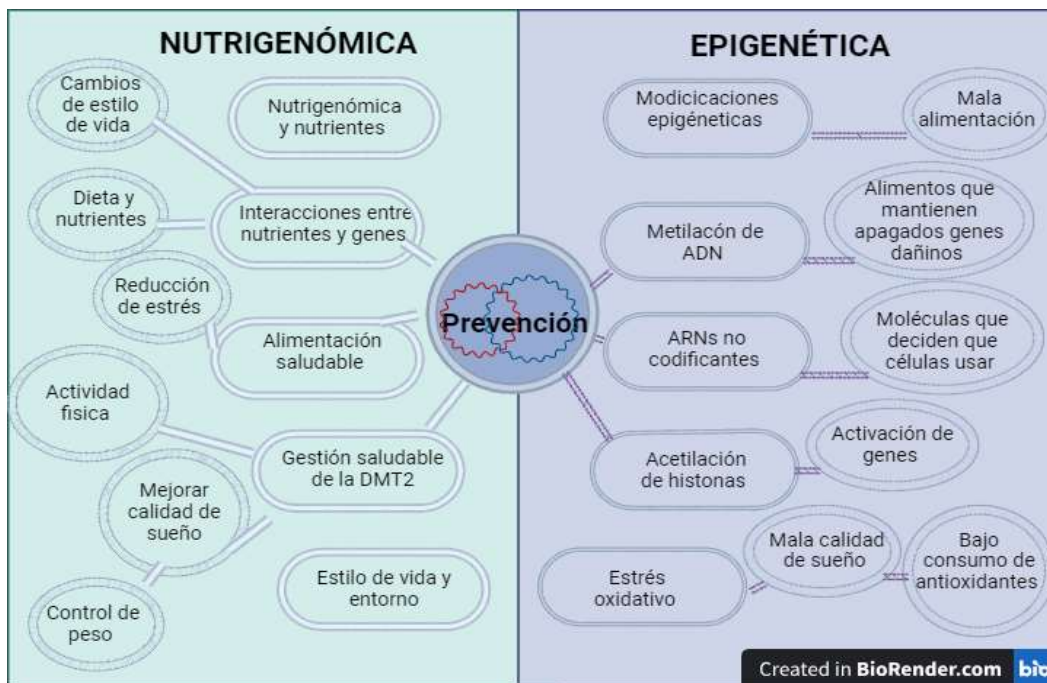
NUTRIGENÓMICA

Cambios de estilo de vida

Nutrigenómica y nutrientes

Dieta y nutrientes

Interacciones entre nutrientes y genes

Reducción de estrés

Alimentación saludable

Actividad fisica

Gestión saludable de la DMT2

Mejorar calidad de sueño

Estilo de vida y entorno

Control de peso

Prevención

EPIGENÉTICA

Modicicaciones epigéneticas

Mala alimentación

Metilacón de ADN

Alimentos que mantienen apagados genes dañinos

ARNs no codificantes

Moléculas que deciden que células usar

Acetilación de histonas

Activación de genes

Estrés oxidativo

Mala calidad de sueño

Bajo consumo de antioxidantes

Created in BioRender.com bio